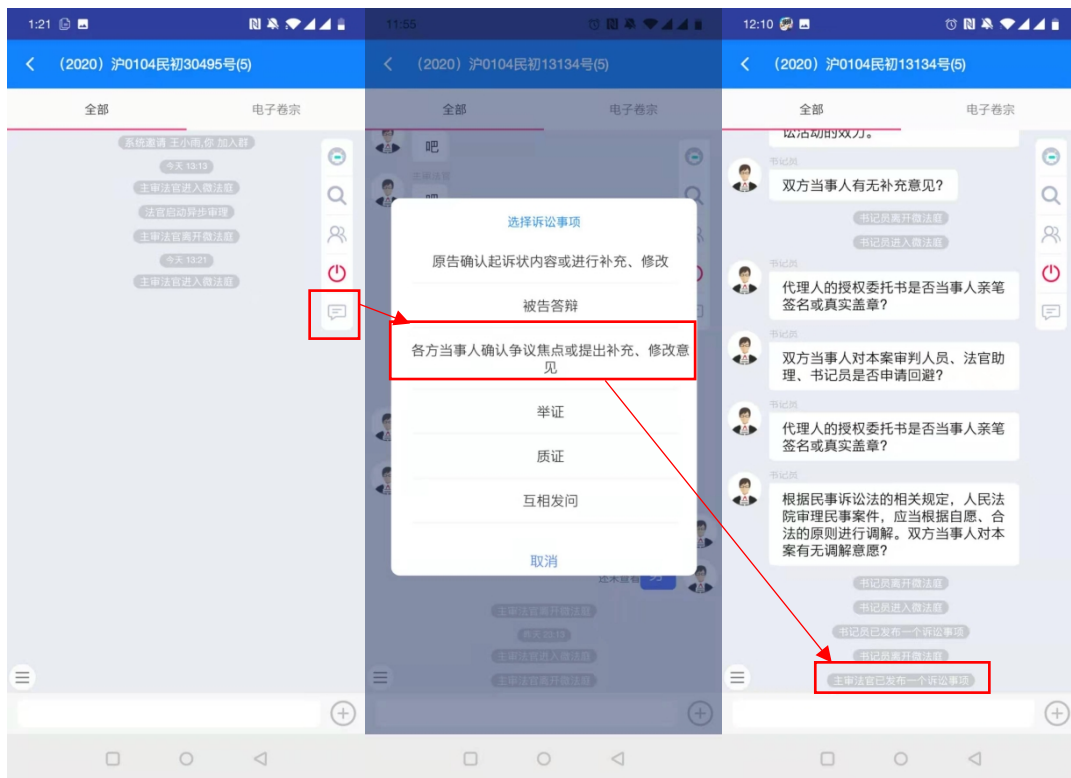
1:21

(2020) 沪0104民初30495号(5)

全部

电子卷宗

系统邀请 王小雨,您 加入群

今天 13:13

主审法官进入微法庭

法官启动异步审理

主审法官离开微法庭

今天 13:21

主审法官进入微法庭

11:55

(2020) 沪0104民初13134号(5)

全部

电子卷宗

吧

选择诉讼事项

原告确认起诉状内容或进行补充、修改

被告答辩

各方当事人确认争议焦点或提出补充、修改意见

举证

质证

互相发问

取消

主审法官离开微法庭

今天 13:13

主审法官进入微法庭

主审法官离开微法庭

12:10

(2020) 沪0104民初13134号(5)

全部

电子卷宗

讼活动的双方。

书记员

双方当事人有无补充意见?

书记员离开微法庭

书记员进入微法庭

书记员

代理人的授权委托书是否当事人亲笔签名或真实盖章?

书记员

双方当事人对本案审判人员、法官助理、书记员是否申请回避?

书记员

代理人的授权委托书是否当事人亲笔签名或真实盖章?

书记员

根据民事诉讼法的相关规定，人民法院审理民事案件，应当根据自愿、合法的原则进行调解。双方当事人对本案有无调解意愿?

书记员离开微法庭

书记员进入微法庭

书记员已发布一个诉讼事项

书记员离开微法庭

主审法官已发布一个诉讼事项